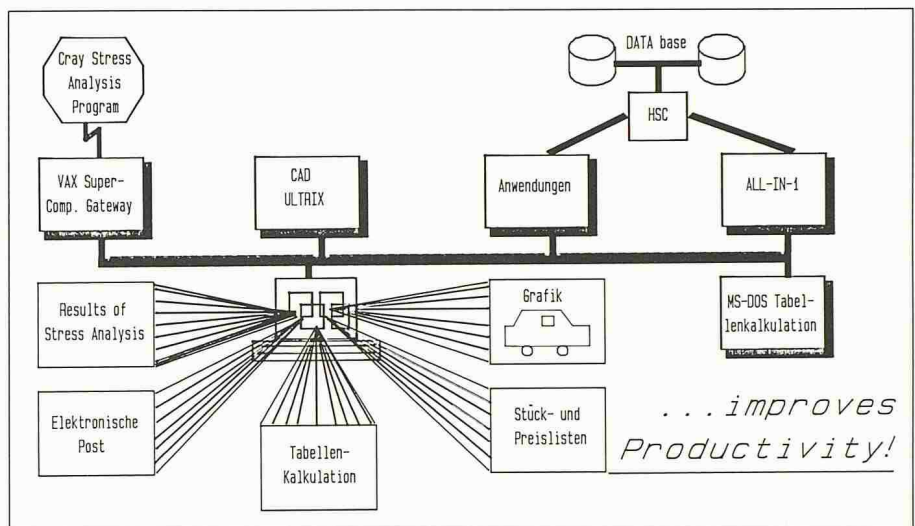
Cray Stress Analysis Program

DATA base

HSC

VAX Super-Comp. Gateway

CAD ULTRIX

Anwendungen

ALL-IN-1

Results of Stress Analysis

Grafik

MS-DOS Tabellenkalkulation

Elektronische Post

Tabellen-Kalkulation

Stück- und Preislisten

...improves Productivity!